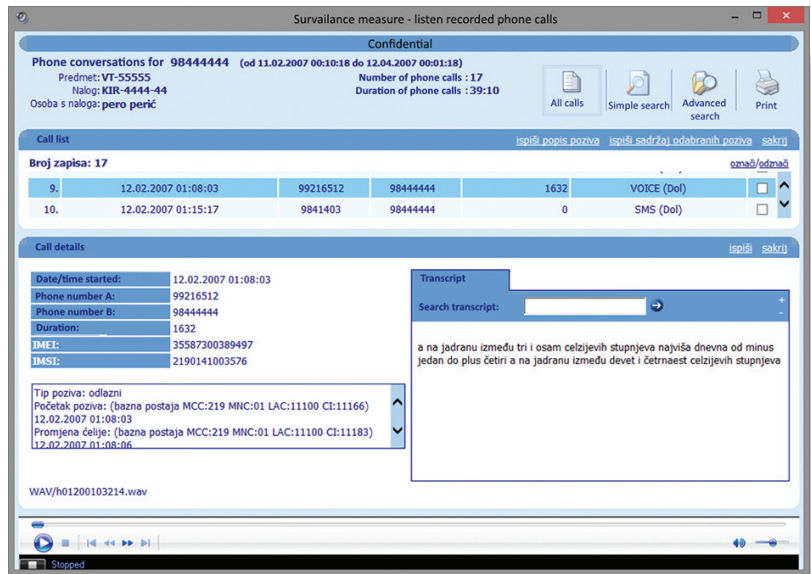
Survailance measure - listen recorded phone calls

Confidential

Phone conversations for 98444444 (od 11.02.2007 00:10:18 do 12.04.2007 00:01:18)
Predmet: VT-55555
Nalog: KIR-4444-44
Osoba s naloga: pero perić

Number of phone calls : 17
Duration of phone calls : 39:10

All calls
Simple search
Advanced search
Print

Call list
ispiši popis poziva ispiši sadržaj odabranih poziva sakrij

Broj zapisa: 17
označi/odznači

| 9. | 12.02.2007 01:08:03 | 99216512 | 98444444 | 1632 | VOICE (Dol) |
|---|---|---|---|---|---|
| 10. | 12.02.2007 01:15:17 | 9841403 | 98444444 | 0 | SMS (Dol) |

Call details
ispiši sakrij

| Date/time started: | 12.02.2007 01:08:03 |
|---|---|
| Phone number A: | 99216512 |
| Phone number B: | 98444444 |
| Duration: | 1632 |
| IMEI: | 35587300389497 |
| IMSI: | 2190141003576 |

Tip poziva: odlazni
Početak poziva: (bazna postaja MCC:219 MNC:01 LAC:11100 CI:11166) 12.02.2007 01:08:03
Promjena ćelije: (bazna postaja MCC:219 MNC:01 LAC:11100 CI:11183) 12.02.2007 01:08:06

Transcript
Search transcript:

a na jadranu između tri i osam celzijevih stupnjeva najviša dnevna od minus jedan do plus četiri a na jadranu između devet i četrnaest celzijevih stupnjeva

WAV/h01200103214.wav

Stopped